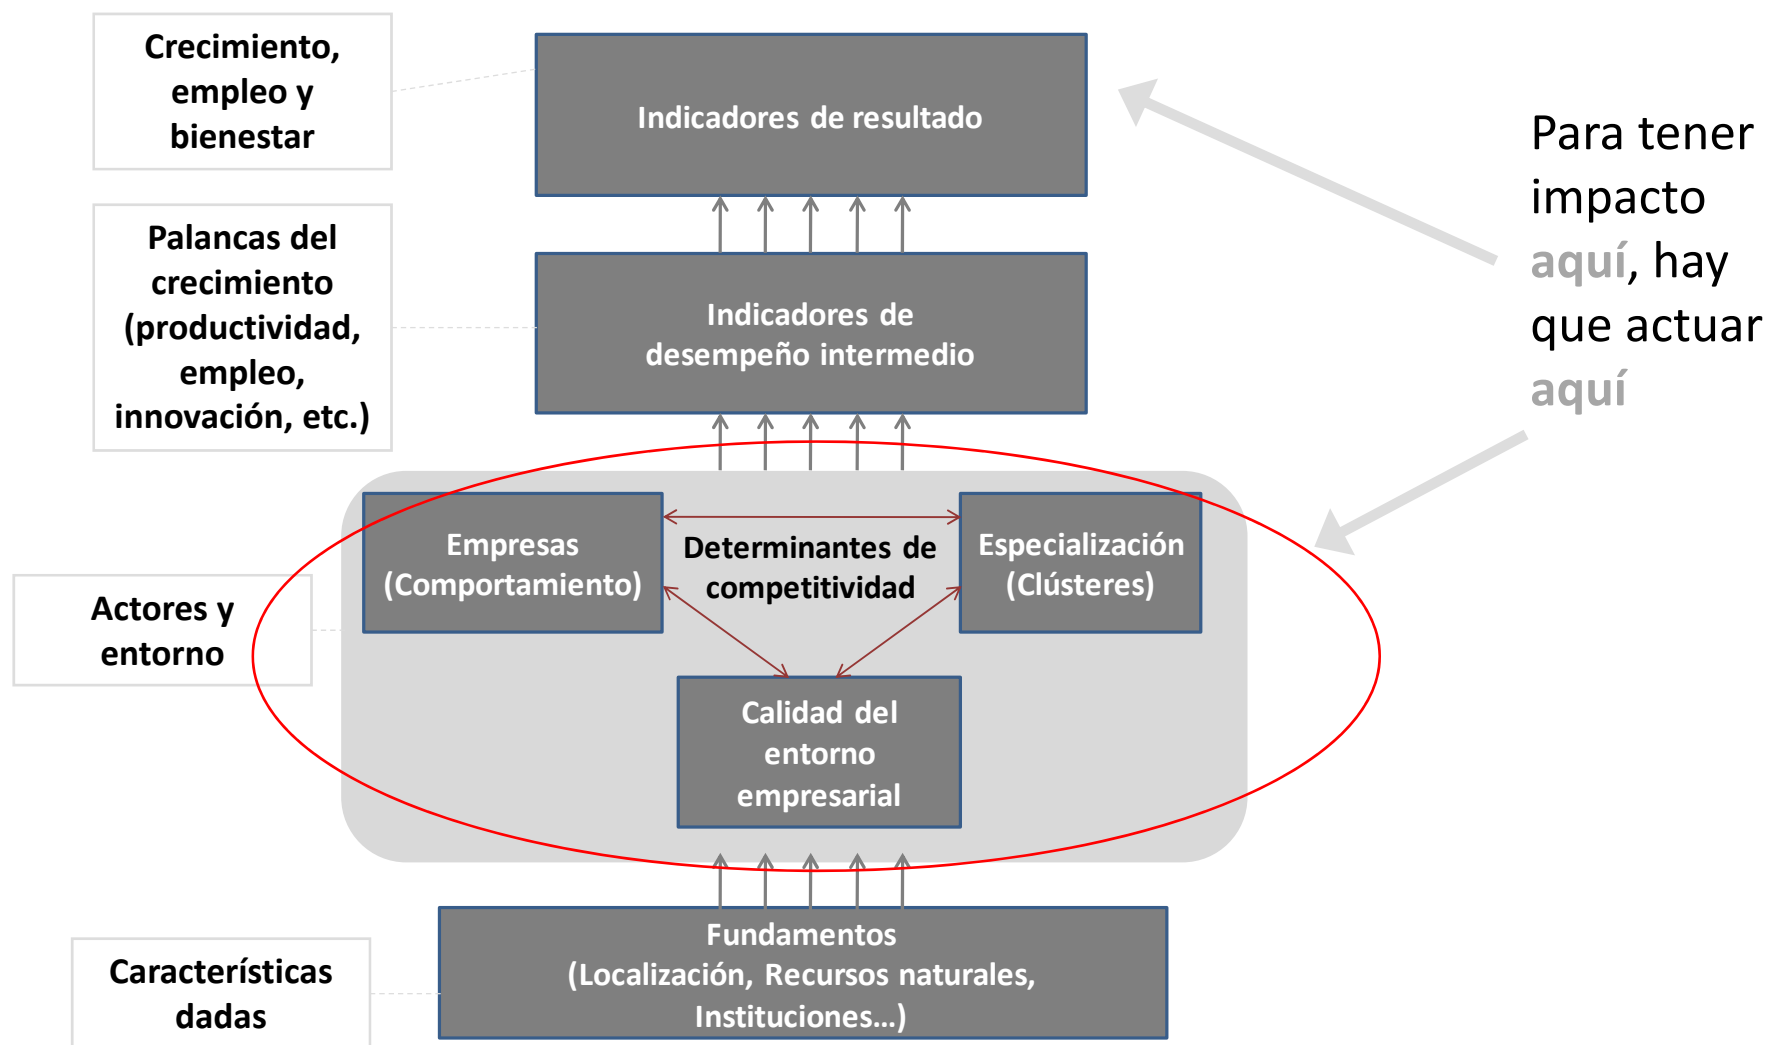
Crecimiento, empleo y bienestar

Indicadores de resultado

Para tener impacto aquí, hay que actuar aquí

Palancas del crecimiento (productividad, empleo, innovación, etc.)

Indicadores de desempeño intermedio

Actores y entorno

Empresas (Comportamiento)

Determinantes de competitividad

Especialización (Clústeres)

Calidad del entorno empresarial

Características dadas

Fundamentos (Localización, Recursos naturales, Instituciones...)